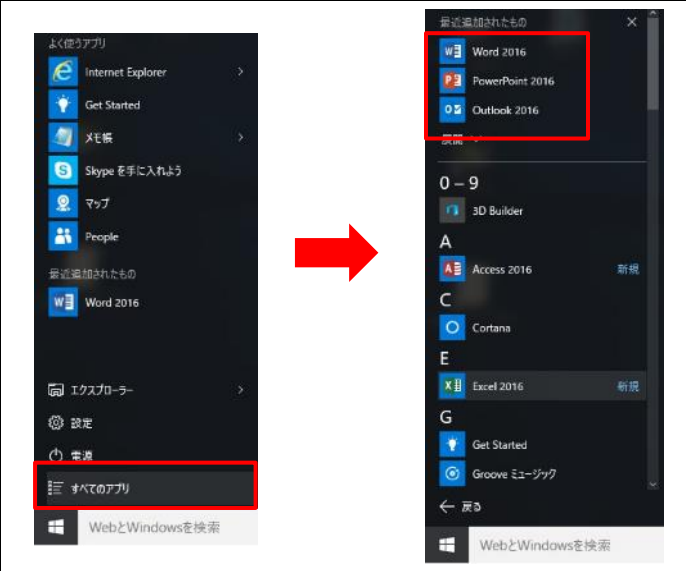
よく使うアプリ

Internet Explorer

Get Started

メモ帳

Skype を手に入れよう

マップ

People

最近追加されたもの

Word 2016

エクスプローラー

設定

電源

すべてのアプリ

WebとWindowsを検索

最近追加されたもの

Word 2016

PowerPoint 2016

Outlook 2016

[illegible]

0 – 9

3D Builder

A

Access 2016 新規

C

Cortana

E

Excel 2016 新規

G

Get Started

Groove ミュージック

戻る

WebとWindowsを検索